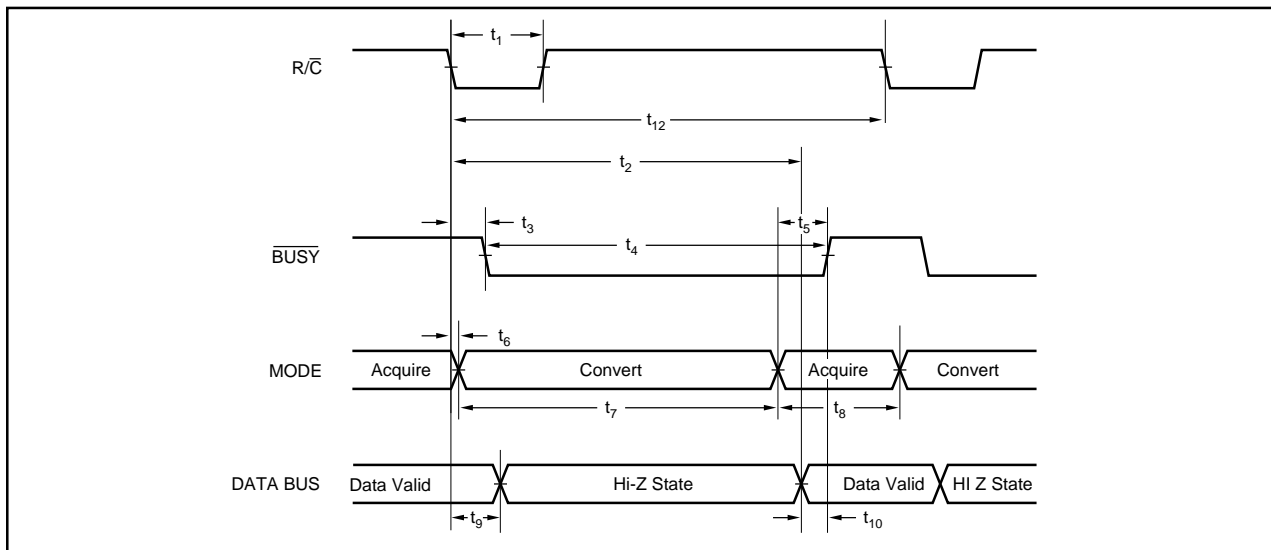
R/$\overline{C}$

$t_1$

$t_{12}$

$t_2$

$\overline{BUSY}$

$t_3$

$t_4$

$t_5$

MODE

$t_6$

Acquire

Convert

Acquire

Convert

$t_7$

$t_8$

DATA BUS

Data Valid

Hi-Z State

Data Valid

HI Z State

$t_9$

$t_{10}$